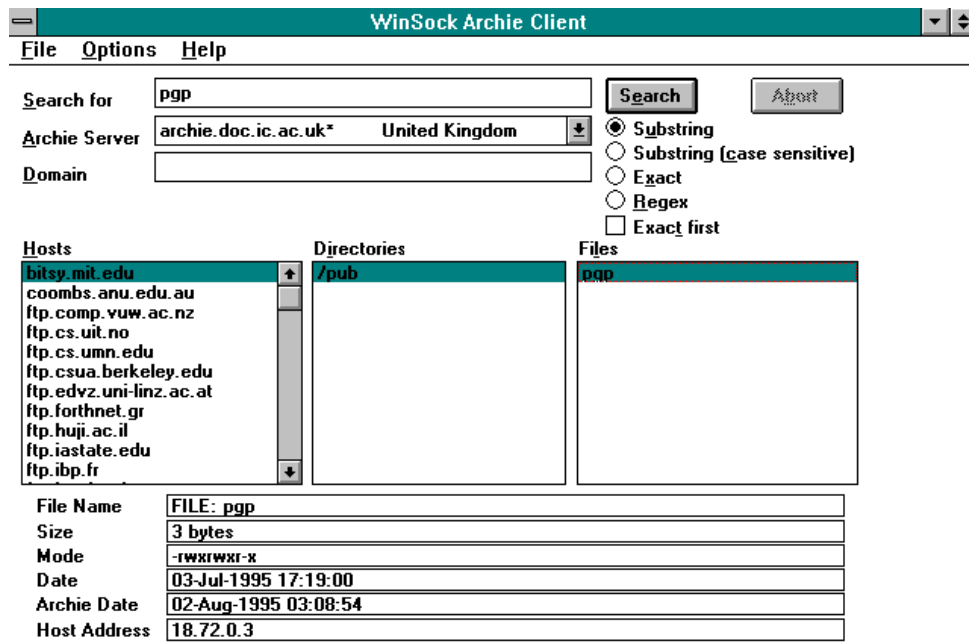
WinSock Archie Client

File Options Help

Search for pgp

Search

Abort

Archie Server archie.doc.ic.ac.uk* United Kingdom

Substring

Substring (case sensitive)

Exact

Regex

Exact first

Domain

Hosts

bitsy.mit.edu
coombs.anu.edu.au
ftp.comp.vuw.ac.nz
ftp.cs.uit.no
ftp.cs.umn.edu
ftp.csua.berkeley.edu
ftp.edvz.uni-linz.ac.at
ftp.forthnet.gr
ftp.huji.ac.il
ftp.iastate.edu
ftp.ibp.fr

Directories

/pub

Files

pgp

File Name FILE: pgp

Size 3 bytes

Mode -rwxrwxr-x

Date 03-Jul-1995 17:19:00

Archie Date 02-Aug-1995 03:08:54

Host Address 18.72.0.3